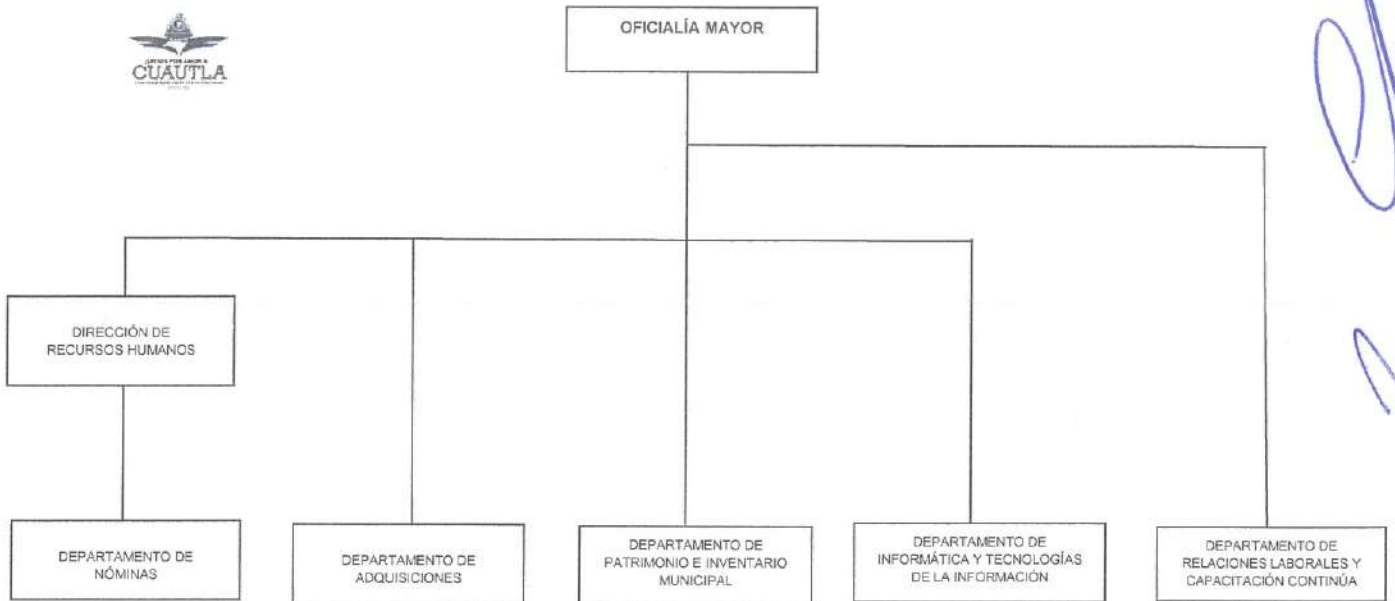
CUAUTLA

OFICIALÍA MAYOR

DIRECCIÓN DE RECURSOS HUMANOS

DEPARTAMENTO DE NÓMINAS

DEPARTAMENTO DE ADQUISICIONES

DEPARTAMENTO DE PATRIMONIO E INVENTARIO MUNICIPAL

DEPARTAMENTO DE INFORMÁTICA Y TECNOLOGÍAS DE LA INFORMACIÓN

DEPARTAMENTO DE RELACIONES LABORALES Y CAPACITACIÓN CONTINÚA